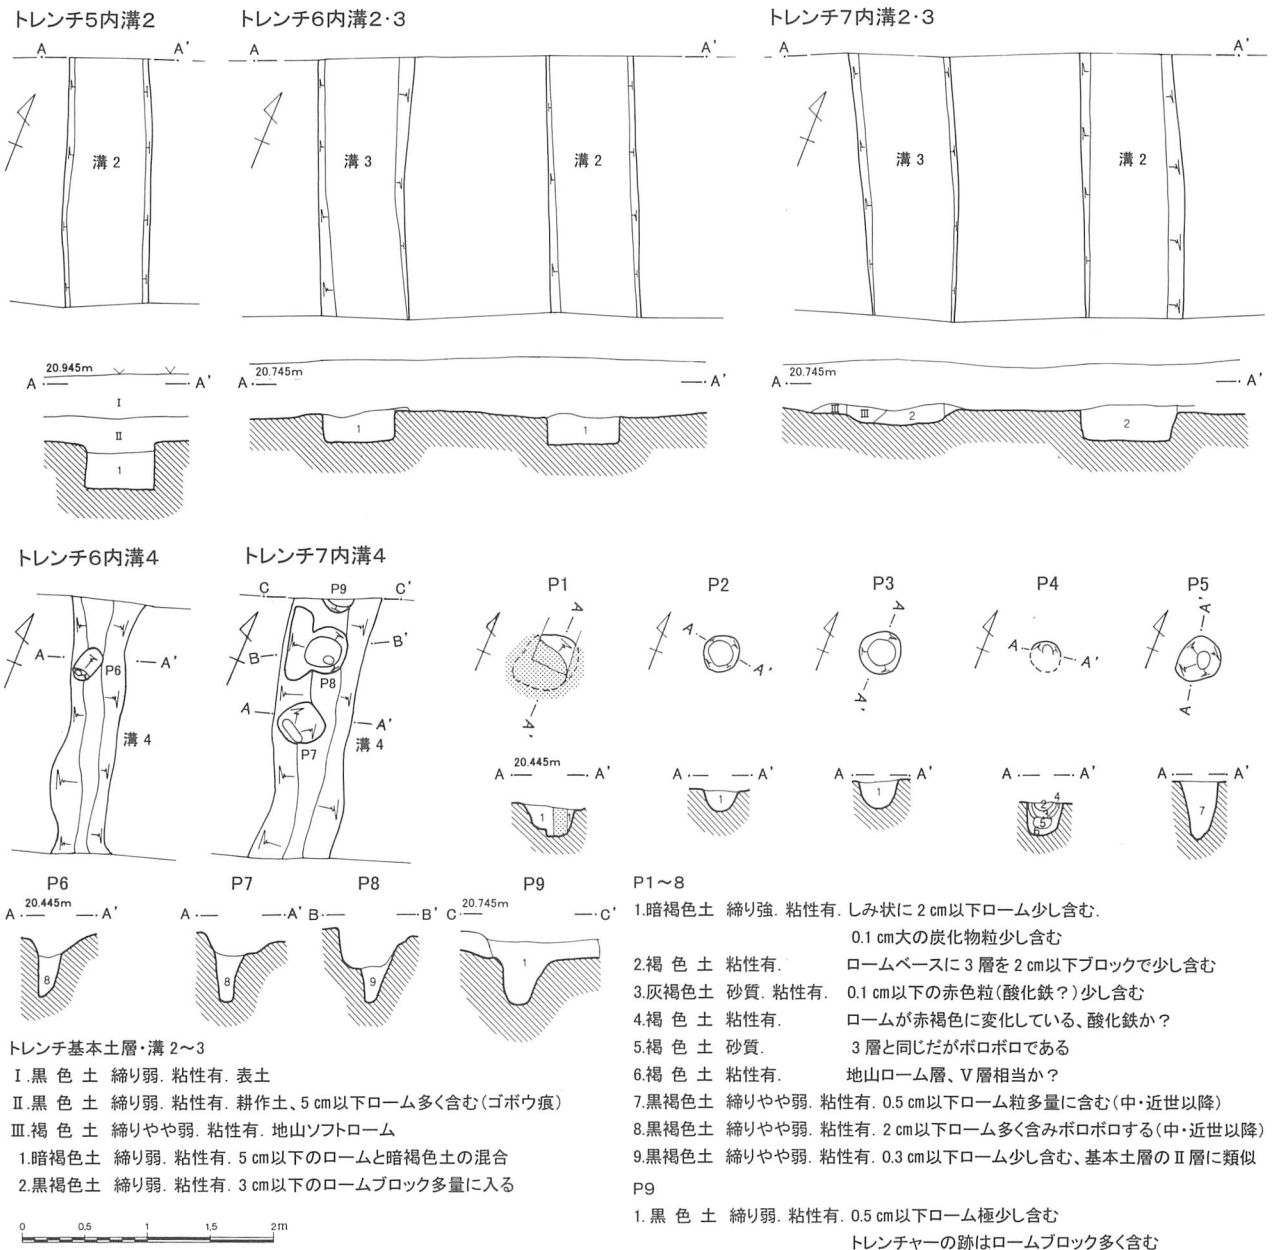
トレンチ5内溝2

A A'

溝 2

20.945m

A A'

I

II

1

トレンチ6内溝2・3

A A'

溝 3

溝 2

20.745m

A A'

1

1

トレンチ7内溝2・3

A A'

溝 3

溝 2

20.745m

A A'

III

III

2

2

トレンチ6内溝4

A A'

P6

溝 4

トレンチ7内溝4

C P9 C'

B B'

P8

A A'

P7

溝 4

P1

A

A'

20.445m

A A'

1

1

P2

A A'

A A'

1

P3

A

A'

A A'

1

P4

A A'

A A'

4

2

3

5

6

P5

A'

A

A A'

7

P6

20.445m

A A'

8

P7

A A'

8

P8

B B'

9

P9

20.745m

C C'

1

トレンチ基本土層・溝 2～3

I.黒 色 土 締り弱. 粘性有. 表土

II.黒 色 土 締り弱. 粘性有. 耕作土、5 cm以下ローム多く含む(ゴボウ痕)

III.褐 色 土 締りやや弱. 粘性有. 地山ソフトローム

1.暗褐色土 締り弱. 粘性有. 5 cm以下のロームと暗褐色土の混合

2.黒褐色土 締り弱. 粘性有. 3 cm以下のロームブロック多量に入る

0 0.5 1 1.5 2m

P1～8

1.暗褐色土 締り強. 粘性有. しみ状に 2 cm以下ローム少し含む. 0.1 cm大の炭化物粒少し含む

2.褐 色 土 粘性有. ロームベースに 3 層を 2 cm以下ブロックで少し含む

3.灰褐色土 砂質. 粘性有. 0.1 cm以下の赤色粒(酸化鉄?)少し含む

4.褐 色 土 粘性有. ロームが赤褐色に変化している、酸化鉄か?

5.褐 色 土 砂質. 3 層と同じだがボロボロである

6.褐 色 土 粘性有. 地山ローム層、V層相当か?

7.黒褐色土 締りやや弱. 粘性有. 0.5 cm以下ローム粒多量に含む(中・近世以降)

8.黒褐色土 締りやや弱. 粘性有. 2 cm以下ローム多く含みボロボロする(中・近世以降)

9.黒褐色土 締りやや弱. 粘性有. 0.3 cm以下ローム少し含む、基本土層のII層に類似

P9

1. 黒 色 土 締り弱. 粘性有. 0.5 cm以下ローム極少し含む
トレンチャーの跡はロームブロック多く含む